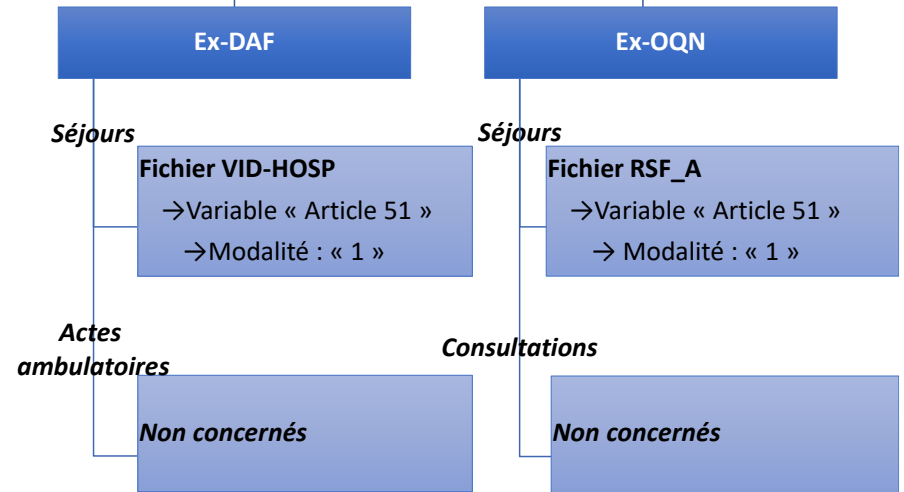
Ex-DAF

Séjours

Fichier VID-HOSP
→Variable « Article 51 »
→Modalité : « 1 »

Actes ambulatoires

Non concernés

Ex-OQN

Séjours

Fichier RSF_A
→Variable « Article 51 »
→ Modalité : « 1 »

Consultations

Non concernés